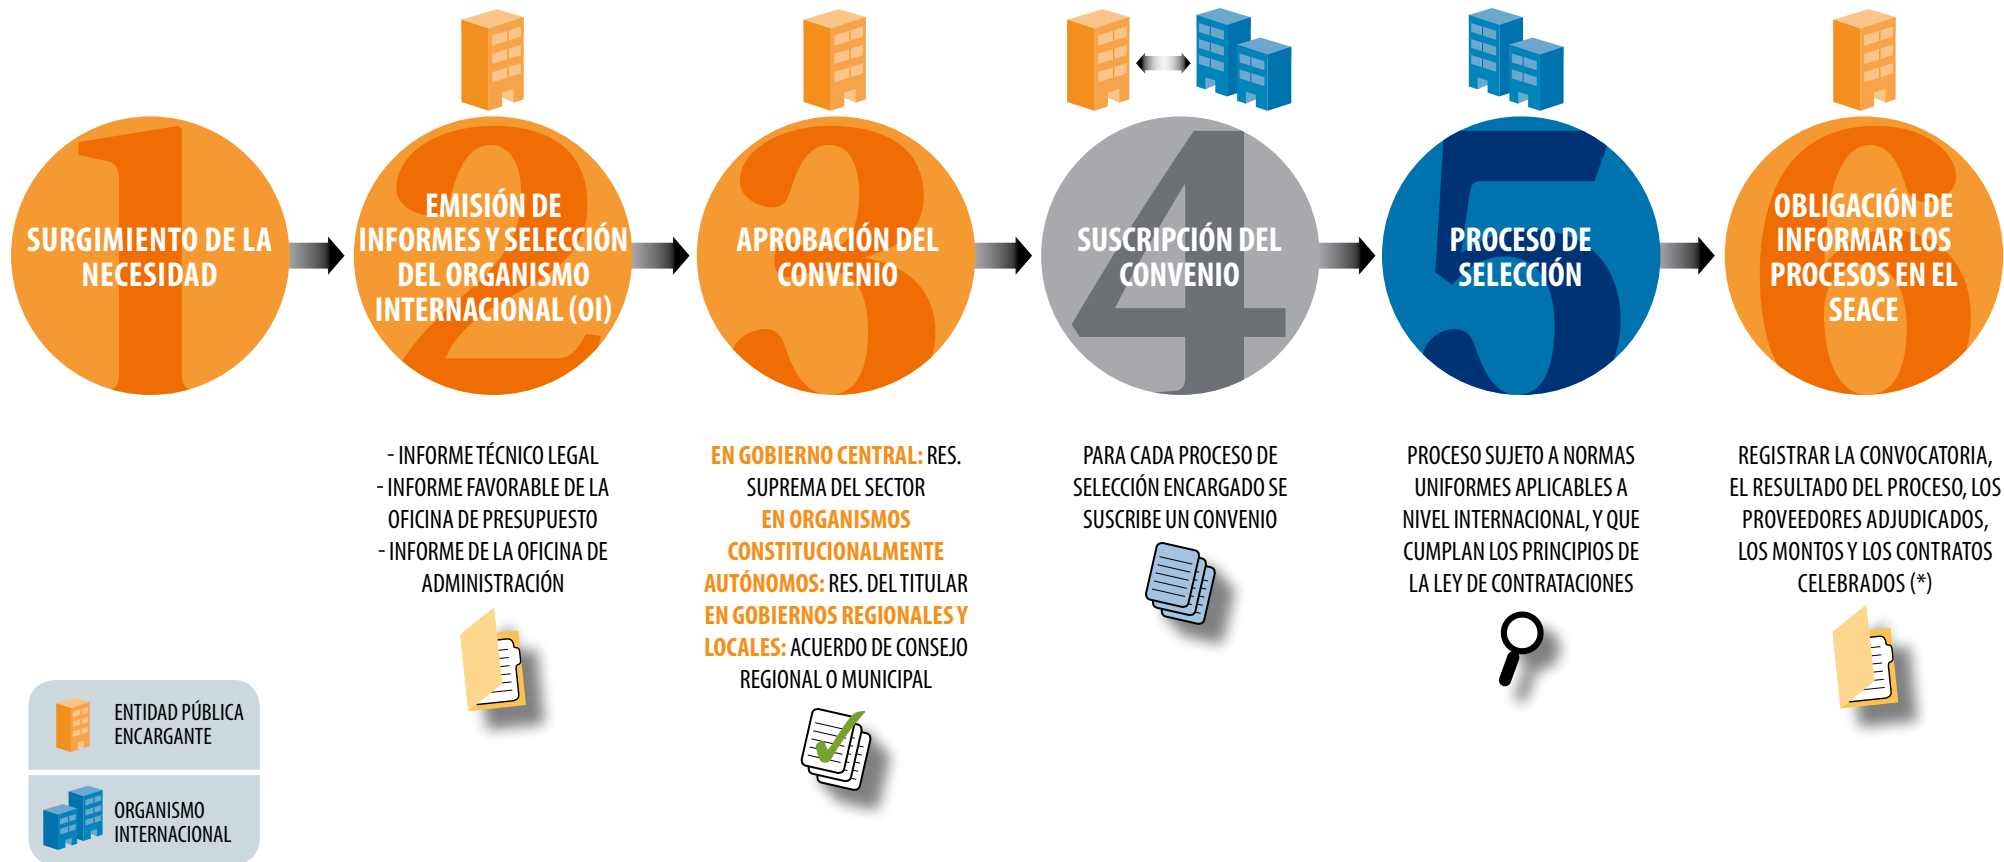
1
SURGIMIENTO DE LA NECESIDAD

2
EMISIÓN DE INFORMES Y SELECCIÓN DEL ORGANISMO INTERNACIONAL (OI)

- INFORME TÉCNICO LEGAL
- INFORME FAVORABLE DE LA OFICINA DE PRESUPUESTO
- INFORME DE LA OFICINA DE ADMINISTRACIÓN

3
APROBACIÓN DEL CONVENIO

EN GOBIERNO CENTRAL: RES. SUPREMA DEL SECTOR
EN ORGANISMOS CONSTITUCIONALMENTE AUTÓNOMOS: RES. DEL TITULAR
EN GOBIERNOS REGIONALES Y LOCALES: ACUERDO DE CONSEJO REGIONAL O MUNICIPAL

4
SUSCRIPCIÓN DEL CONVENIO

PARA CADA PROCESO DE SELECCIÓN ENCARGADO SE SUSCRIBE UN CONVENIO

5
PROCESO DE SELECCIÓN

PROCESO SUJETO A NORMAS UNIFORMES APLICABLES A NIVEL INTERNACIONAL, Y QUE CUMPLAN LOS PRINCIPIOS DE LA LEY DE CONTRATACIONES

6
OBLIGACIÓN DE INFORMAR LOS PROCESOS EN EL SEACE

REGISTRAR LA CONVOCATORIA, EL RESULTADO DEL PROCESO, LOS PROVEEDORES ADJUDICADOS, LOS MONTOS Y LOS CONTRATOS CELEBRADOS (*)

ENTIDAD PÚBLICA ENCARGANTE
ORGANISMO INTERNACIONAL